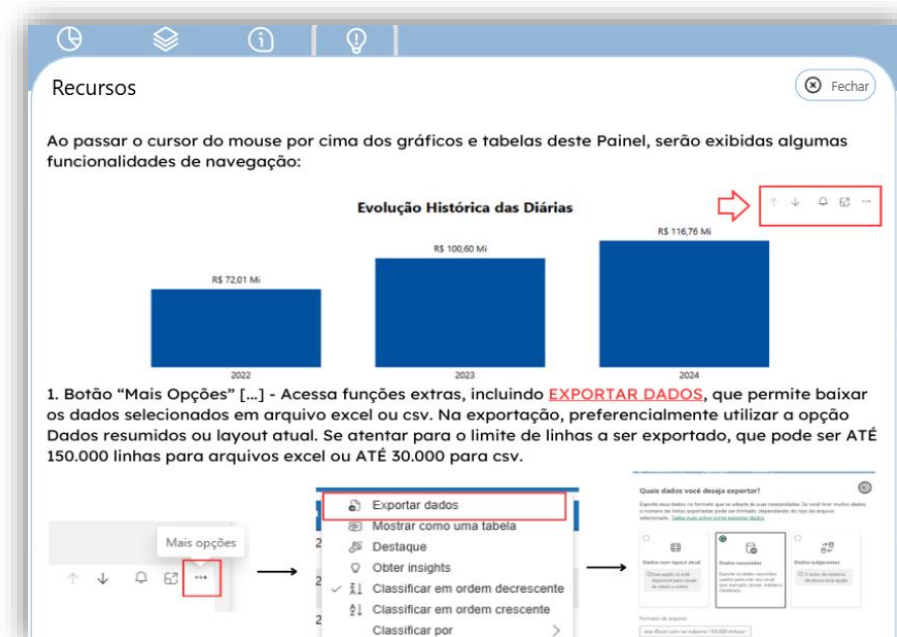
Recursos

Fechar

Ao passar o cursor do mouse por cima dos gráficos e tabelas deste Painel, serão exibidas algumas funcionalidades de navegação:

Evolução Histórica das Diárias

| 2022 | 2023 | 2024 |
|---|---|---|
| R$ 72,01 Mi | R$ 100,60 Mi | R$ 116,76 Mi |

1. Botão "Mais Opções" [...] - Acessa funções extras, incluindo EXPORTAR DADOS, que permite baixar os dados selecionados em arquivo excel ou csv. Na exportação, preferencialmente utilizar a opção Dados resumidos ou layout atual. Se atentar para o limite de linhas a ser exportado, que pode ser ATÉ 150.000 linhas para arquivos excel ou ATÉ 30.000 para csv.

Mais opções

Exportar dados
Mostrar como uma tabela
Destaque
Obter insights
Classificar em ordem decrescente
Classificar em ordem crescente
Classificar por

Quais dados você deseja exportar?

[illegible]

Dados com layout atual

Dados resumidos

Dados subjacentes

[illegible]